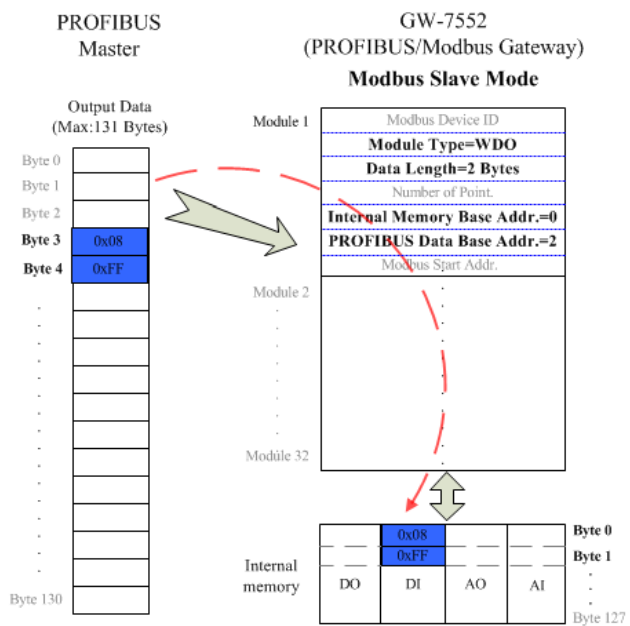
PROFIBUS
Master

GW-7552
(PROFIBUS/Modbus Gateway)

Modbus Slave Mode

Output Data
(Max:131 Bytes)

Byte 0
Byte 1
Byte 2
Byte 3 0x08
Byte 4 0xFF

Byte 130

Module 1
Modbus Device ID
Module Type=WDO
Data Length=2 Bytes
Number of Point.
Internal Memory Base Addr.=0
PROFIBUS Data Base Addr.=2
Modbus Start Addr.

Module 2

Module 32

Internal memory

| DO | DI | AO | AI |
|---|---|---|---|
| | 0x08 | | |
| | 0xFF | | |

Byte 0
Byte 1
Byte 127